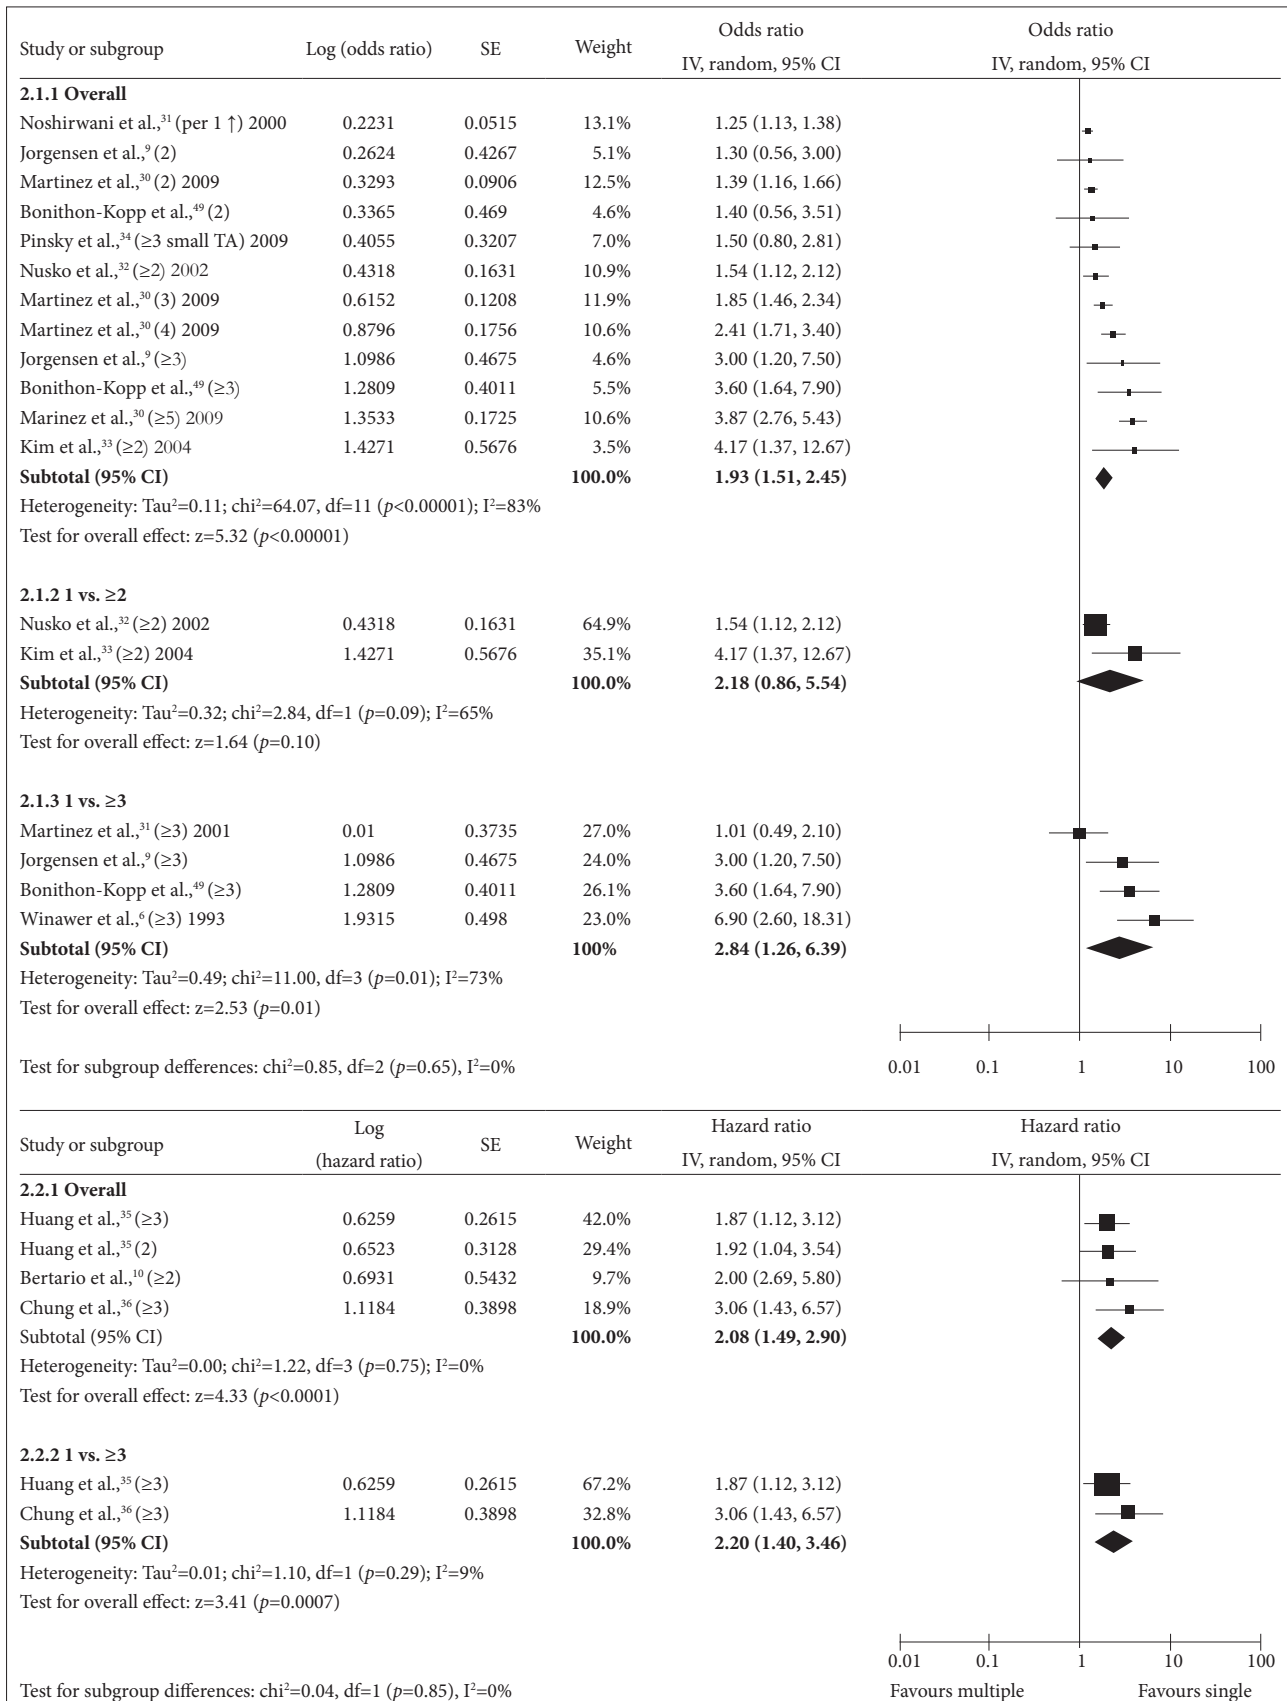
| Study or subgroup | Log (odds ratio) | SE | Weight | Odds ratio IV, random, 95% CI | Odds ratio IV, random, 95% CI |
|---|---|---|---|---|---|
| **2.1.1 Overall** | | | | | |
| Noshirwani et al.,$^{31}$ (per 1 ↑) 2000 | 0.2231 | 0.0515 | 13.1% | 1.25 (1.13, 1.38) | |
| Jorgensen et al.,$^{9}$ (2) | 0.2624 | 0.4267 | 5.1% | 1.30 (0.56, 3.00) | |
| Martinez et al.,$^{30}$ (2) 2009 | 0.3293 | 0.0906 | 12.5% | 1.39 (1.16, 1.66) | |
| Bonithon-Kopp et al.,$^{49}$ (2) | 0.3365 | 0.469 | 4.6% | 1.40 (0.56, 3.51) | |
| Pinsky et al.,$^{34}$ (≥3 small TA) 2009 | 0.4055 | 0.3207 | 7.0% | 1.50 (0.80, 2.81) | |
| Nusko et al.,$^{32}$ (≥2) 2002 | 0.4318 | 0.1631 | 10.9% | 1.54 (1.12, 2.12) | |
| Martinez et al.,$^{30}$ (3) 2009 | 0.6152 | 0.1208 | 11.9% | 1.85 (1.46, 2.34) | |
| Martinez et al.,$^{30}$ (4) 2009 | 0.8796 | 0.1756 | 10.6% | 2.41 (1.71, 3.40) | |
| Jorgensen et al.,$^{9}$ (≥3) | 1.0986 | 0.4675 | 4.6% | 3.00 (1.20, 7.50) | |
| Bonithon-Kopp et al.,$^{49}$ (≥3) | 1.2809 | 0.4011 | 5.5% | 3.60 (1.64, 7.90) | |
| Marinez et al.,$^{30}$ (≥5) 2009 | 1.3533 | 0.1725 | 10.6% | 3.87 (2.76, 5.43) | |
| Kim et al.,$^{33}$ (≥2) 2004 | 1.4271 | 0.5676 | 3.5% | 4.17 (1.37, 12.67) | |
| **Subtotal (95% CI)** | | | **100.0%** | **1.93 (1.51, 2.45)** | |

Heterogeneity: Tau$^2$=0.11; chi$^2$=64.07, df=11 (*p*<0.00001); I$^2$=83%
Test for overall effect: z=5.32 (*p*<0.00001)

| Study or subgroup | Log (odds ratio) | SE | Weight | Odds ratio |
|---|---|---|---|---|
| **2.1.2 1 vs. ≥2** | | | | |
| Nusko et al.,$^{32}$ (≥2) 2002 | 0.4318 | 0.1631 | 64.9% | 1.54 (1.12, 2.12) |
| Kim et al.,$^{33}$ (≥2) 2004 | 1.4271 | 0.5676 | 35.1% | 4.17 (1.37, 12.67) |
| **Subtotal (95% CI)** | | | **100.0%** | **2.18 (0.86, 5.54)** |

Heterogeneity: Tau$^2$=0.32; chi$^2$=2.84, df=1 (*p*=0.09); I$^2$=65%
Test for overall effect: z=1.64 (*p*=0.10)

| Study or subgroup | Log (odds ratio) | SE | Weight | Odds ratio |
|---|---|---|---|---|
| **2.1.3 1 vs. ≥3** | | | | |
| Martinez et al.,$^{31}$ (≥3) 2001 | 0.01 | 0.3735 | 27.0% | 1.01 (0.49, 2.10) |
| Jorgensen et al.,$^{9}$ (≥3) | 1.0986 | 0.4675 | 24.0% | 3.00 (1.20, 7.50) |
| Bonithon-Kopp et al.,$^{49}$ (≥3) | 1.2809 | 0.4011 | 26.1% | 3.60 (1.64, 7.90) |
| Winawer et al.,$^{6}$ (≥3) 1993 | 1.9315 | 0.498 | 23.0% | 6.90 (2.60, 18.31) |
| **Subtotal (95% CI)** | | | **100%** | **2.84 (1.26, 6.39)** |

Heterogeneity: Tau$^2$=0.49; chi$^2$=11.00, df=3 (*p*=0.01); I$^2$=73%
Test for overall effect: z=2.53 (*p*=0.01)

Test for subgroup defferences: chi$^2$=0.85, df=2 (*p*=0.65), I$^2$=0%

0.01 0.1 1 10 100

| Study or subgroup | Log (hazard ratio) | SE | Weight | Hazard ratio IV, random, 95% CI | Hazard ratio IV, random, 95% CI |
|---|---|---|---|---|---|
| **2.2.1 Overall** | | | | | |
| Huang et al.,$^{35}$ (≥3) | 0.6259 | 0.2615 | 42.0% | 1.87 (1.12, 3.12) | |
| Huang et al.,$^{35}$ (2) | 0.6523 | 0.3128 | 29.4% | 1.92 (1.04, 3.54) | |
| Bertario et al.,$^{10}$ (≥2) | 0.6931 | 0.5432 | 9.7% | 2.00 (2.69, 5.80) | |
| Chung et al.,$^{36}$ (≥3) | 1.1184 | 0.3898 | 18.9% | 3.06 (1.43, 6.57) | |
| Subtotal (95% CI) | | | **100.0%** | **2.08 (1.49, 2.90)** | |

Heterogeneity: Tau$^2$=0.00; chi$^2$=1.22, df=3 (*p*=0.75); I$^2$=0%
Test for overall effect: z=4.33 (*p*<0.0001)

| Study or subgroup | Log (hazard ratio) | SE | Weight | Hazard ratio |
|---|---|---|---|---|
| **2.2.2 1 vs. ≥3** | | | | |
| Huang et al.,$^{35}$ (≥3) | 0.6259 | 0.2615 | 67.2% | 1.87 (1.12, 3.12) |
| Chung et al.,$^{36}$ (≥3) | 1.1184 | 0.3898 | 32.8% | 3.06 (1.43, 6.57) |
| **Subtotal (95% CI)** | | | **100.0%** | **2.20 (1.40, 3.46)** |

Heterogeneity: Tau$^2$=0.01; chi$^2$=1.10, df=1 (*p*=0.29); I$^2$=9%
Test for overall effect: z=3.41 (*p*=0.0007)

Test for subgroup differences: chi$^2$=0.04, df=1 (*p*=0.85), I$^2$=0%

0.01 0.1 1 10 100
Favours multiple Favours single